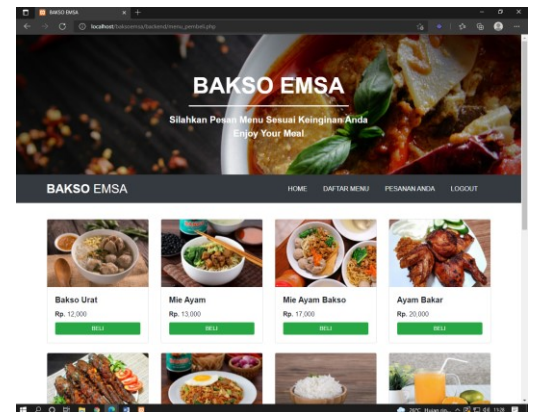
BAKSO EMSA
localhost/baksoemsa/backend/menu_pembeli.php

BAKSO EMSA

Silahkan Pesan Menu Sesuai Keinginan Anda
Enjoy Your Meal

BAKSO EMSA
HOME
DAFTAR MENU
PESANAN ANDA
LOGOUT

Bakso Urat
Rp. 12,000
BELI

Mie Ayam
Rp. 13,000
BELI

Mie Ayam Bakso
Rp. 17,000
BELI

Ayam Bakar
Rp. 20,000
BELI

28°C Hujan rin...
13:28